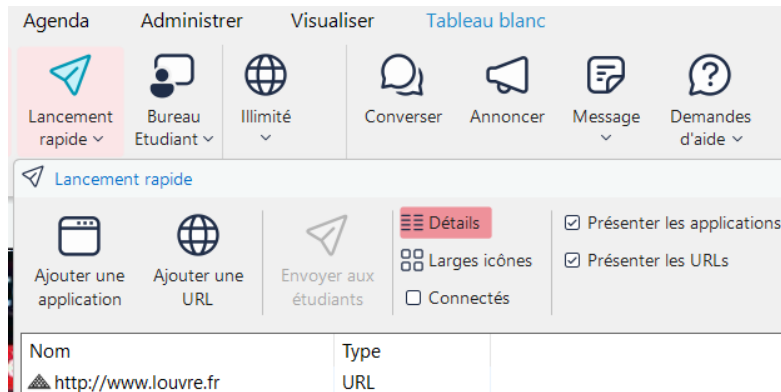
Agenda Administrer Visualiser Tableau blanc

Lancement rapide
Bureau Etudiant
Illimité
Converser
Annoncer
Message
Demandes d'aide

Lancement rapide

Ajouter une application
Ajouter une URL
Envoyer aux étudiants
Détails
Larges icônes
Connectés
Présenter les applications
Présenter les URLs

| Nom | Type |
|---|---|
| http://www.louvre.fr | URL |